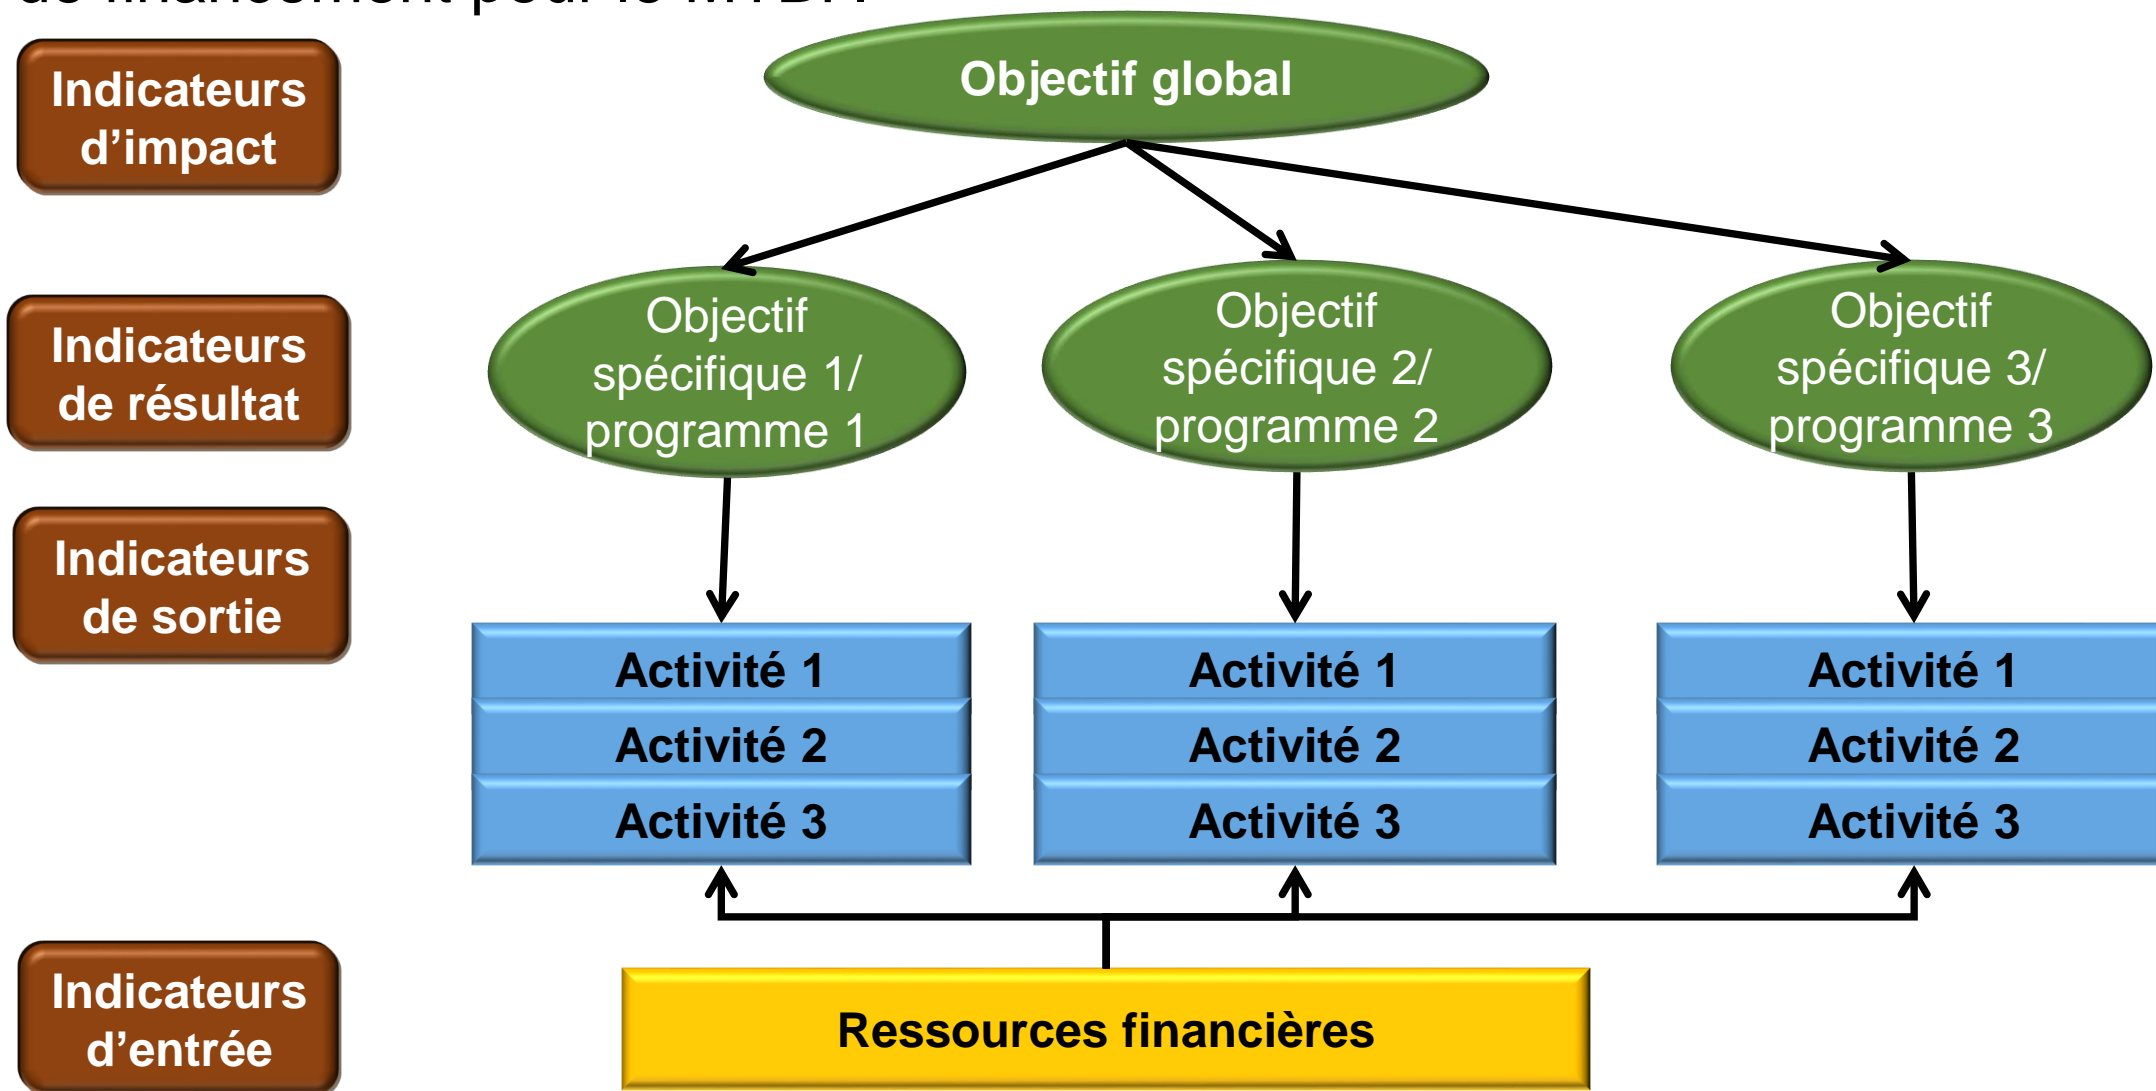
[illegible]

Indicateurs d’impact

Objectif global

Indicateurs de résultat

Objectif spécifique 1/ programme 1

Objectif spécifique 2/ programme 2

Objectif spécifique 3/ programme 3

Indicateurs de sortie

Activité 1
Activité 2
Activité 3

Activité 1
Activité 2
Activité 3

Activité 1
Activité 2
Activité 3

Indicateurs d’entrée

Ressources financières